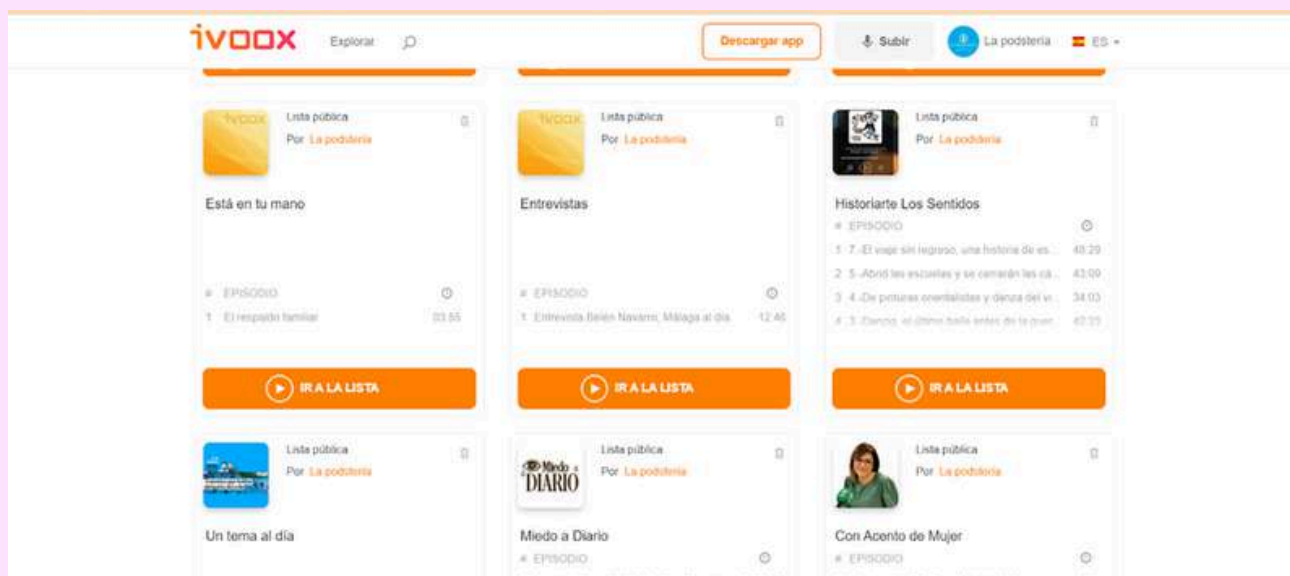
ivoox Explorar

Descargar app Subir La podsteria ES

ivoox Lista pública
Por La podsteria

Está en tu mano

# EPISODIO
1 El respaldo familiar 33:55

IR A LA LISTA

ivoox Lista pública
Por La podsteria

Entrevistas

# EPISODIO
1 Entrevista Belén Navarro. Málaga al día 12:46

IR A LA LISTA

Lista pública
Por La podsteria

Historiarte Los Sentidos

# EPISODIO
1 7.-El viaje sin regreso, una historia de es... 48:29
2 5.-Abrid las escuelas y se cerrarán las cá... 43:09
3 4.-De pinturas orientalistas y danza del vi... 34:03
4 3.-Danzas, el último baile antes de la guer... 42:33

IR A LA LISTA

Lista pública
Por La podsteria

Un tema al día

Miedo a DIARIO
Lista pública
Por La podsteria

Miedo a Diario
# EPISODIO

Lista pública
Por La podsteria

Con Acento de Mujer
# EPISODIO